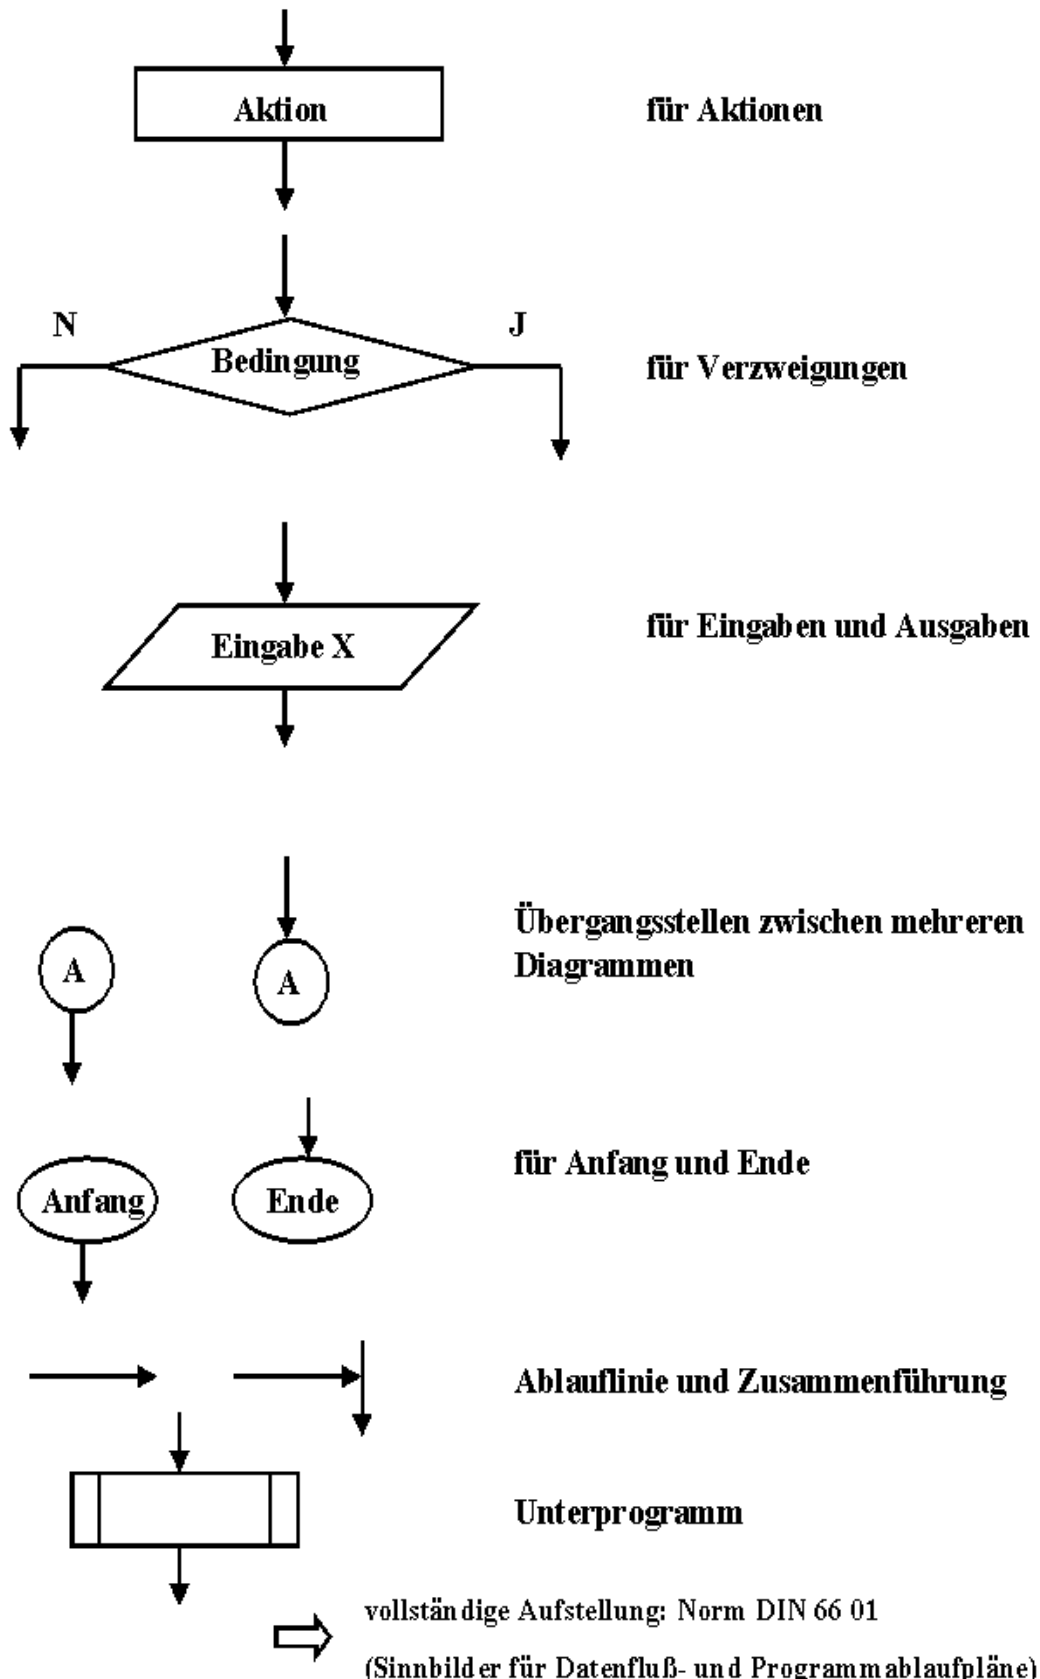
Aktion

für Aktionen

N

J

Bedingung

für Verzweigungen

Eingabe X

für Eingaben und Ausgaben

A

A

Übergangsstellen zwischen mehreren Diagrammen

Anfang

Ende

für Anfang und Ende

Ablauflinie und Zusammenführung

Unterprogramm

vollständige Aufstellung: Norm DIN 66 01

(Sinnbilder für Datenfluß- und Programmablaufpläne)